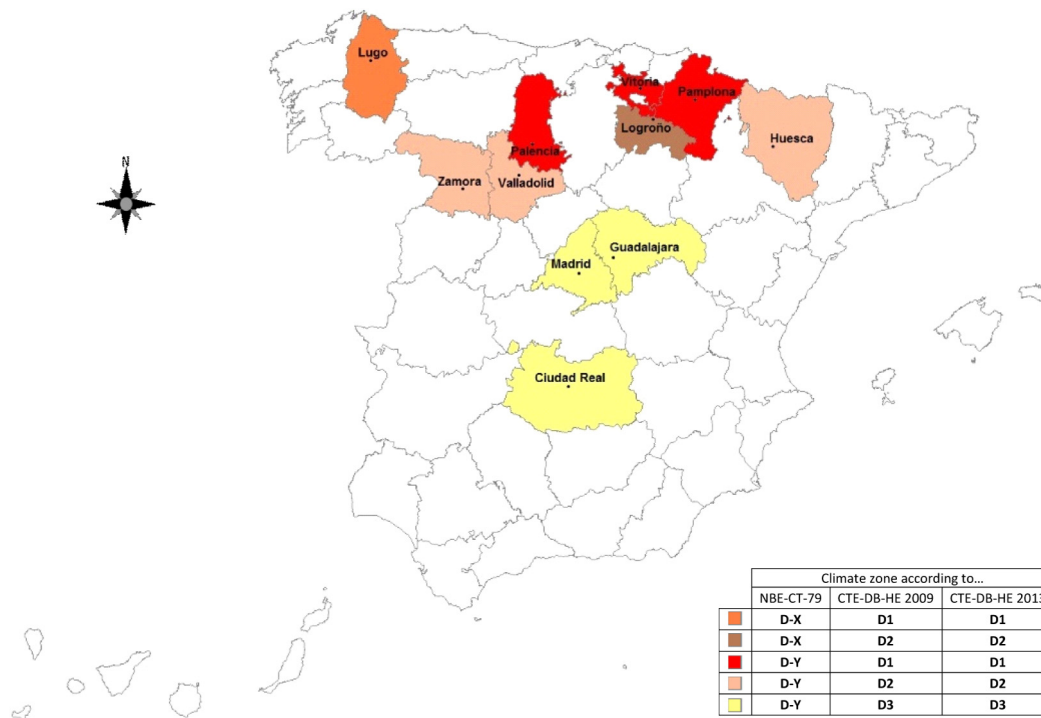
Lugo

Vitoria

Pamplona

Logroño

Huesca

Palencia

Zamora

Valladolid

Guadalajara

Madrid

Ciudad Real

N

| | Climate zone according to... | | |
|---|---|---|---|
| | NBE-CT-79 | CTE-DB-HE 2009 | CTE-DB-HE 2013 |
| | D-X | D1 | D1 |
| | D-X | D2 | D2 |
| | D-Y | D1 | D1 |
| | D-Y | D2 | D2 |
| | D-Y | D3 | D3 |